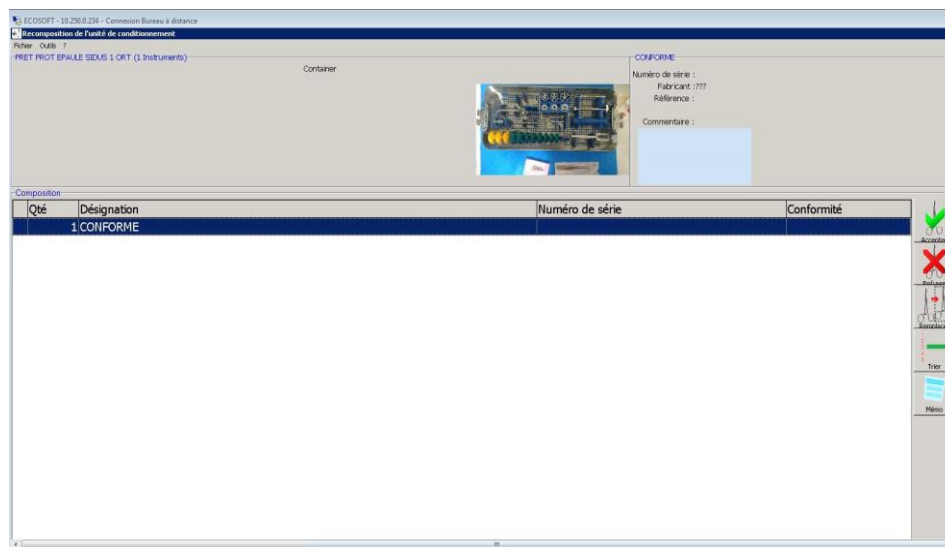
ECOSOFT - 10.250.0.234 - Connexion Bureau à distance
Recomposition de l'unité de conditionnement
Fichier Outils ?
PRET PROT EPAULE SIDUS 1 ORT (1 Instruments)
Container
CONFORME
Numéro de série :
Fabricant :???
Référence :
Commentaire :
Composition

| | Qté | Désignation | Numéro de série | Conformité |
|---|---|---|---|---|
| | 1 | CONFORME | | |

Accepter
Refuser
Remplacer
Trier
Mémo